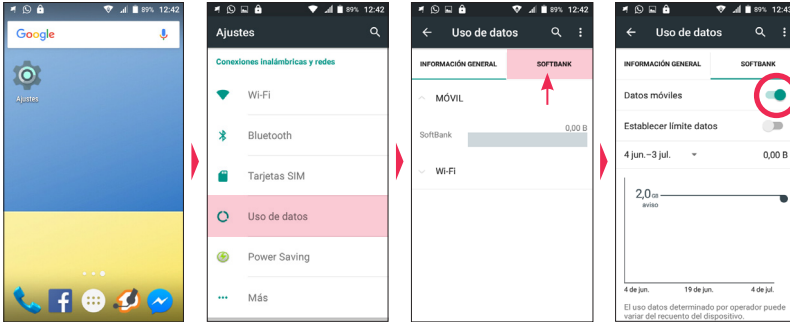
89% 12:42

Google

Ajustes

89% 12:42

Ajustes

Conexiones inalámbricas y redes

Wi-Fi

Bluetooth

Tarjetas SIM

Uso de datos

Power Saving

Más

89% 12:42

Uso de datos

INFORMACIÓN GENERAL

SOFTBANK

MÓVIL

SoftBank

0,00 B

Wi-Fi

89% 12:43

Uso de datos

INFORMACIÓN GENERAL

SOFTBANK

Datos móviles

Establecer límite datos

4 jun.–3 jul.

0,00 B

2,0 GB
aviso

4 de jun.

19 de jun.

4 de jul.

El uso datos determinado por operador puede variar del recuento del dispositivo.